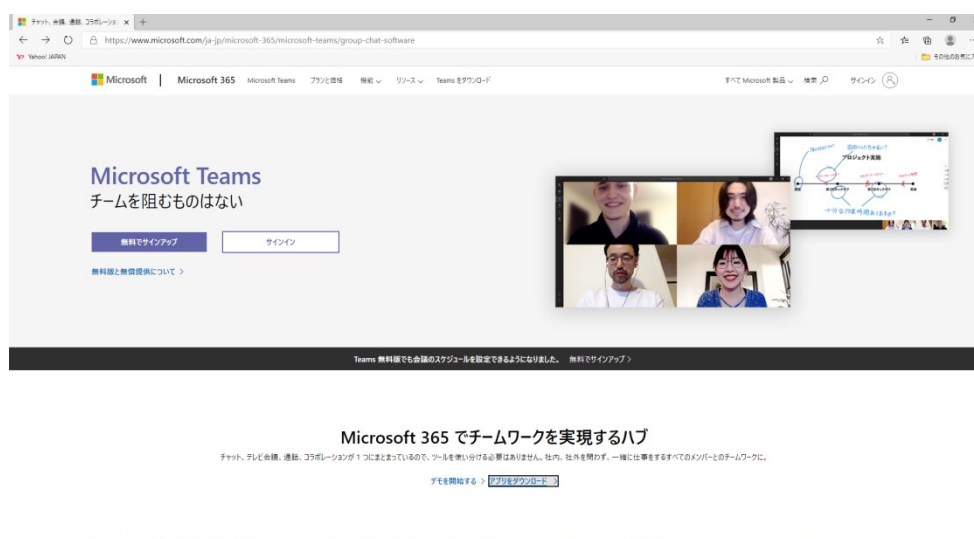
チャット、会議、通話、コラボレーショ ×  +

https://www.microsoft.com/ja-jp/microsoft-365/microsoft-teams/group-chat-software

Yahoo! JAPAN

その他のお気に入

Microsoft | Microsoft 365 Microsoft Teams プランと価格 機能 リソース Teams をダウンロード すべての Microsoft 製品 検索 サインイン

Microsoft Teams
チームを阻むものはない

無料でサインアップ

サインイン

無料版と無償提供について >

プロジェクト実施

Teams 無料版でも会議のスケジュールを設定できるようになりました。 無料でサインアップ >

Microsoft 365 でチームワークを実現するハブ

チャット、テレビ会議、通話、コラボレーションが 1 つにまとまっているので、ツールを使い分ける必要はありません。社内、社外を問わず、一緒に仕事をするすべてのメンバーとのチームワークに。

デモを開始する > アプリをダウンロード >